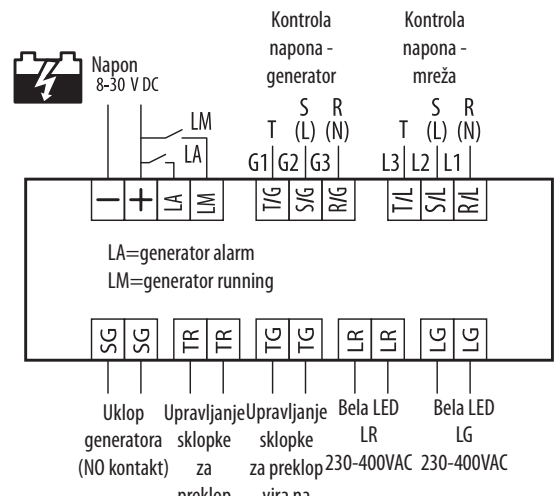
Napon 8-30 V DC

Kontrola napona - generator

Kontrola napona - mreža

LM
LA

T S (L) R (N)
G1 G2 G3

T S (L) R (N)
L3 L2 L1

— + LA LM T/G S/G R/G T/L S/L R/L

LA=generator alarm
LM=generator running

SG SG TR TR TG TG LR LR LG LG

Uklop generatora (NO kontakt)

Upravljanje sklopke za preklop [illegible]

Upravljanje sklopke za preklop vira na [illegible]

Bela LED LR 230-400VAC

Bela LED LG 230-400VAC